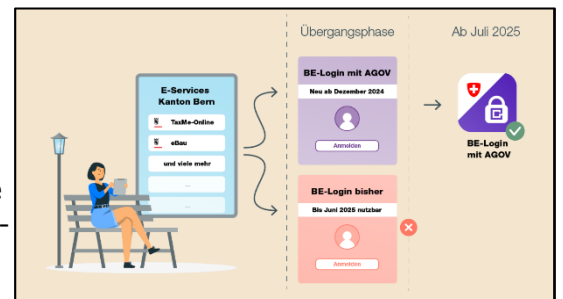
Übergangsphase

Ab Juli 2025

E-Services
Kanton Bern

TaxMe-Online

eBau

und viele mehr

...

...

BE-Login mit AGOV

Neu ab Dezember 2024

Anmelden

BE-Login bisher

Bis Juni 2025 nutzbar

Anmelden

BE-Login
mit AGOV